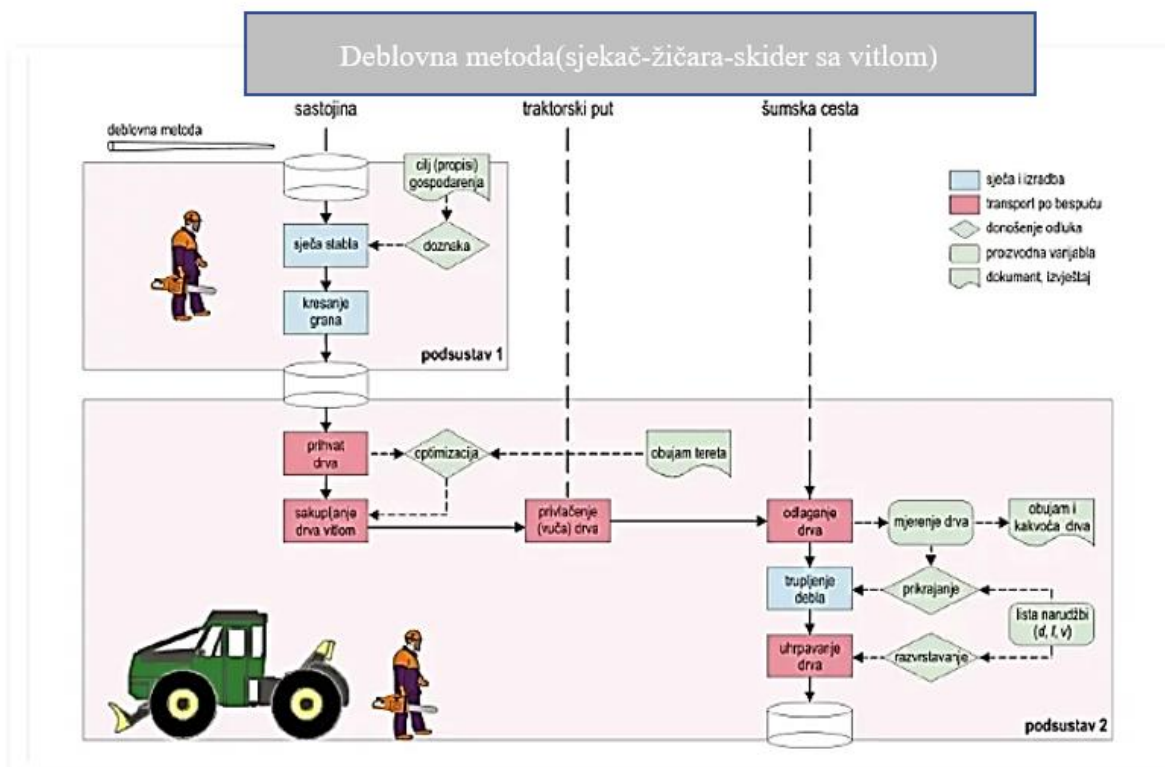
Deblovna metoda(sjekač-žičara-skider sa vitlom)

sastojina

traktorski put

šumska cesta

deblovna metoda

cilj (propisi) gospodarenja

sjeća i izradba
transport po bespuću
donošenje odluka
proizvodna varijabla
dokumant, izvještaj

sječa stabla

doznaka

kresanje grana

podsustav 1

prihvat drva

optimizacija

obujam tereta

sakupljanje drva vitlom

privlačenje (vuča) drva

odlaganje drva

mjerenje drva

obujam i kakvoća drva

trupljenje debla

prikrajanje

lista narudžbi ($d$, $l$, $v$)

uhrpavanje drva

razvrstavanje

podsustav 2